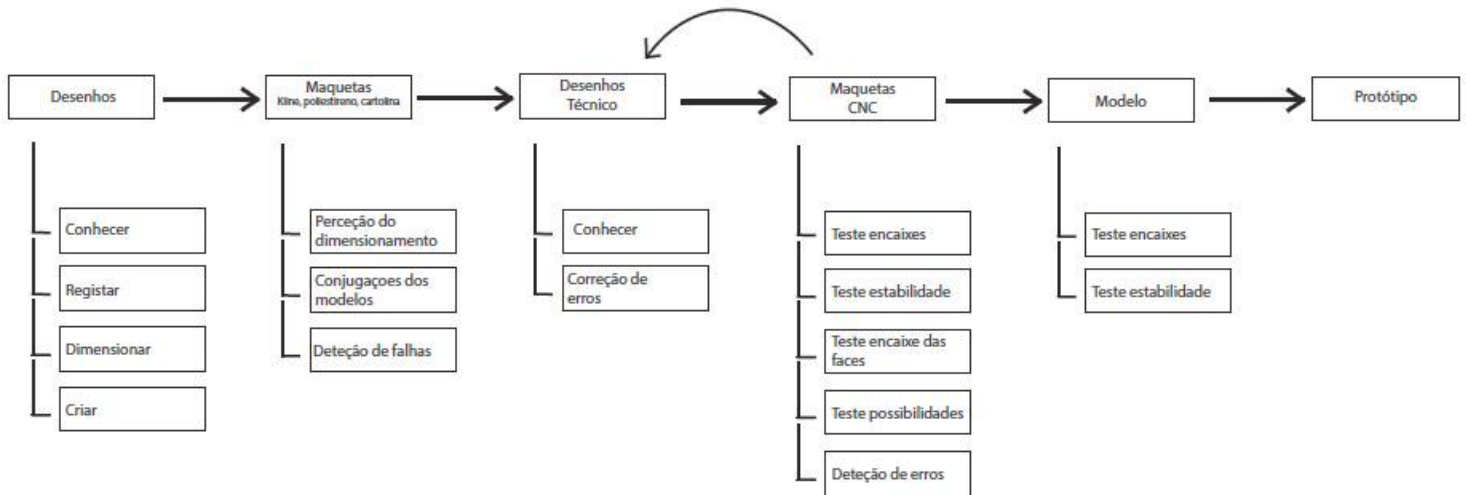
Desenhos

Conhecer

Registar

Dimensionar

Criar

Maquetas
Kline, poliestireno, cartolina

Perceção do dimensionamento

Conjugaçoes dos modelos

Deteção de falhas

Desenhos
Técnico

Conhecer

Correção de erros

Maquetas
CNC

Teste encaixes

Teste estabilidade

Teste encaixe das faces

Teste possibilidades

Deteção de erros

Modelo

Teste encaixes

Teste estabilidade

Protótipo